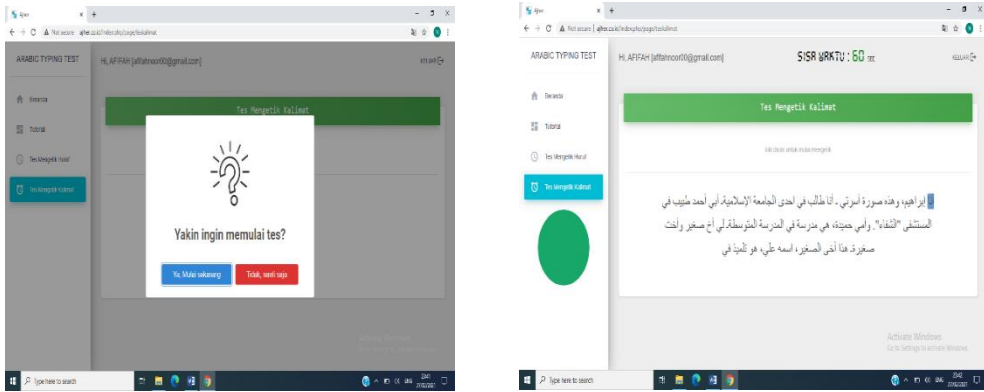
Ajwr × +

← → C ⚠ Not secure | ajwr.co.id/index.php/page/tesKalimat

ARABIC TYPING TEST

Hi, AFIFAH [affahnoor00@gmail.com]

Beranda

Tutorial

Tes Mengetik Huruf

Tes Mengetik Kalimat

Tes Mengetik Kalimat

Yakin ingin memulai tes?

Ya, Mulai sekarang

Tidak, nanti saja

Activate Windows

Type here to search

Ajwr × +

← → C ⚠ Not secure | ajwr.co.id/index.php/page/tesKalimat

ARABIC TYPING TEST

Hi, AFIFAH [affahnoor00@gmail.com]

SISA WAKTU : 60 DET

KELUAR

Beranda

Tutorial

Tes Mengetik Huruf

Tes Mengetik Kalimat

Tes Mengetik Kalimat

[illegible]

أنا إبراهيم، وهذه صورة أسرتي . أنا طالب في احدى الجامعة الإسلامية. أبي أحمد طبيب في المستشفى "الشفاء". وأمي حميدة، هي مدرسة في المدرسة المتوسطة. لي أخ صغير وأخت صغيرة. هذا أخي الصغير، اسمه علي، هو تلميذ في

Activate Windows
Go to Settings to activate Windows.

Type here to search